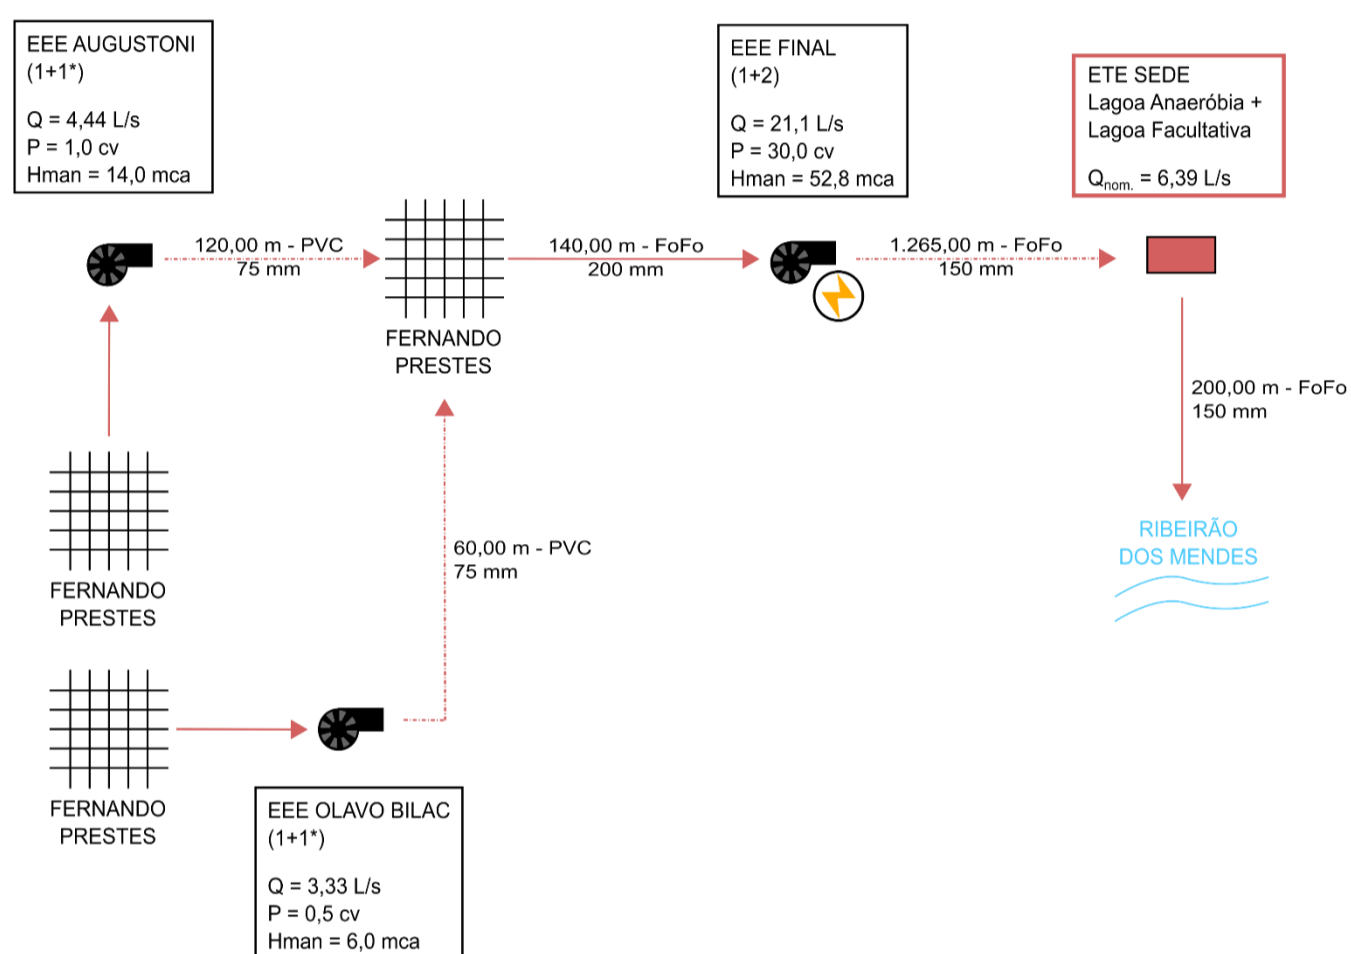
EEE AUGUSTONI
(1+1*)

Q = 4,44 L/s
P = 1,0 cv
Hman = 14,0 mca

EEE FINAL
(1+2)

Q = 21,1 L/s
P = 30,0 cv
Hman = 52,8 mca

ETE SEDE
Lagoa Anaeróbia +
Lagoa Facultativa

$Q_{nom.}$ = 6,39 L/s

120,00 m - PVC
75 mm

140,00 m - FoFo
200 mm

1.265,00 m - FoFo
150 mm

FERNANDO
PRESTES

200,00 m - FoFo
150 mm

RIBEIRÃO
DOS MENDES

60,00 m - PVC
75 mm

FERNANDO
PRESTES

FERNANDO
PRESTES

EEE OLAVO BILAC
(1+1*)

Q = 3,33 L/s
P = 0,5 cv
Hman = 6,0 mca